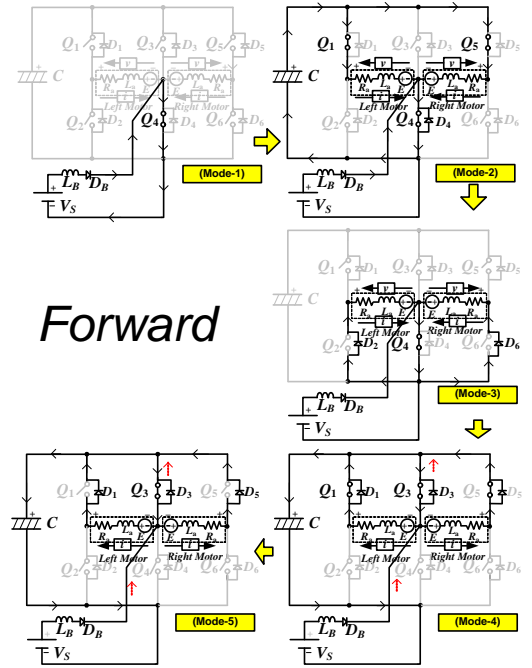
Forward

$Q_1$ $D_1$ $Q_3$ $D_3$ $Q_5$ $D_5$ $C$ $v$ $v$ $R_a$ $L_a$ $E$ $E$ $L_a$ $R_a$ Left Motor Right Motor $Q_2$ $D_2$ $Q_4$ $D_4$ $Q_6$ $D_6$ $L_B$ $D_B$ $V_S$

(Mode-1)

$Q_1$ $D_1$ $Q_3$ $D_3$ $Q_5$ $D_5$ $C$ $v$ $v$ $R_a$ $L_a$ $E$ $E$ $L_a$ $R_a$ Left Motor Right Motor $Q_2$ $D_2$ $Q_4$ $D_4$ $Q_6$ $D_6$ $L_B$ $D_B$ $V_S$

(Mode-2)

$Q_1$ $D_1$ $Q_3$ $D_3$ $Q_5$ $D_5$ $C$ $v$ $v$ $R_a$ $L_a$ $E$ $E$ $L_a$ $R_a$ Left Motor Right Motor $Q_2$ $D_2$ $Q_4$ $D_4$ $Q_6$ $D_6$ $L_B$ $D_B$ $V_S$

(Mode-3)

$Q_1$ $D_1$ $Q_3$ $D_3$ $Q_5$ $D_5$ $C$ $R_a$ $L_a$ $E$ $E$ $L_a$ $R_a$ Left Motor Right Motor $Q_2$ $D_2$ $Q_4$ $D_4$ $Q_6$ $D_6$ $L_B$ $D_B$ $V_S$

(Mode-4)

$Q_1$ $D_1$ $Q_3$ $D_3$ $Q_5$ $D_5$ $C$ $R_a$ $L_a$ $E$ $E$ $L_a$ $R_a$ Left Motor Right Motor $Q_2$ $D_2$ $Q_4$ $D_4$ $Q_6$ $D_6$ $L_B$ $D_B$ $V_S$

(Mode-5)